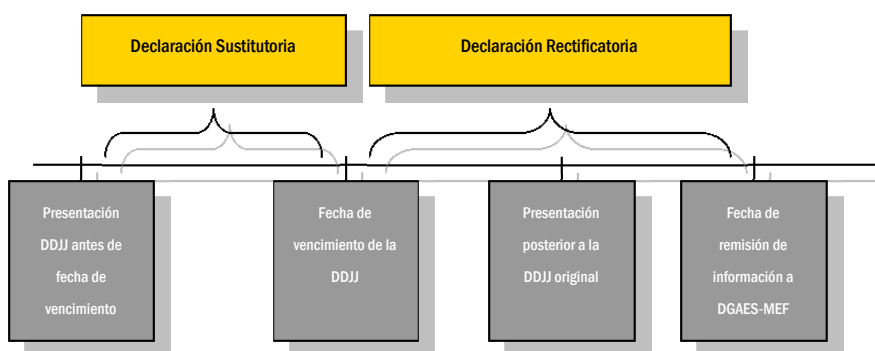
Declaración Sustitutoria

Declaración Rectificatoria

Presentación DDJJ antes de fecha de vencimiento

Fecha de vencimiento de la DDJJ

Presentación posterior a la DDJJ original

Fecha de remisión de información a DGAES-MEF